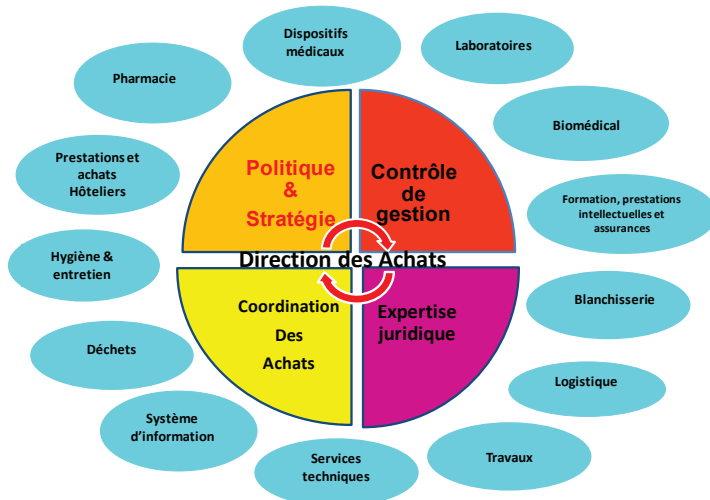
Dispositifs médicaux

Laboratoires

Pharmacie

Biomédical

Prestations et achats Hôteliers

Politique & Stratégie

Contrôle de gestion

Formation, prestations intellectuelles et assurances

Hygiène & entretien

Direction des Achats

Coordination Des Achats

Expertise juridique

Blanchisserie

Déchets

Logistique

Système d'information

Services techniques

Travaux